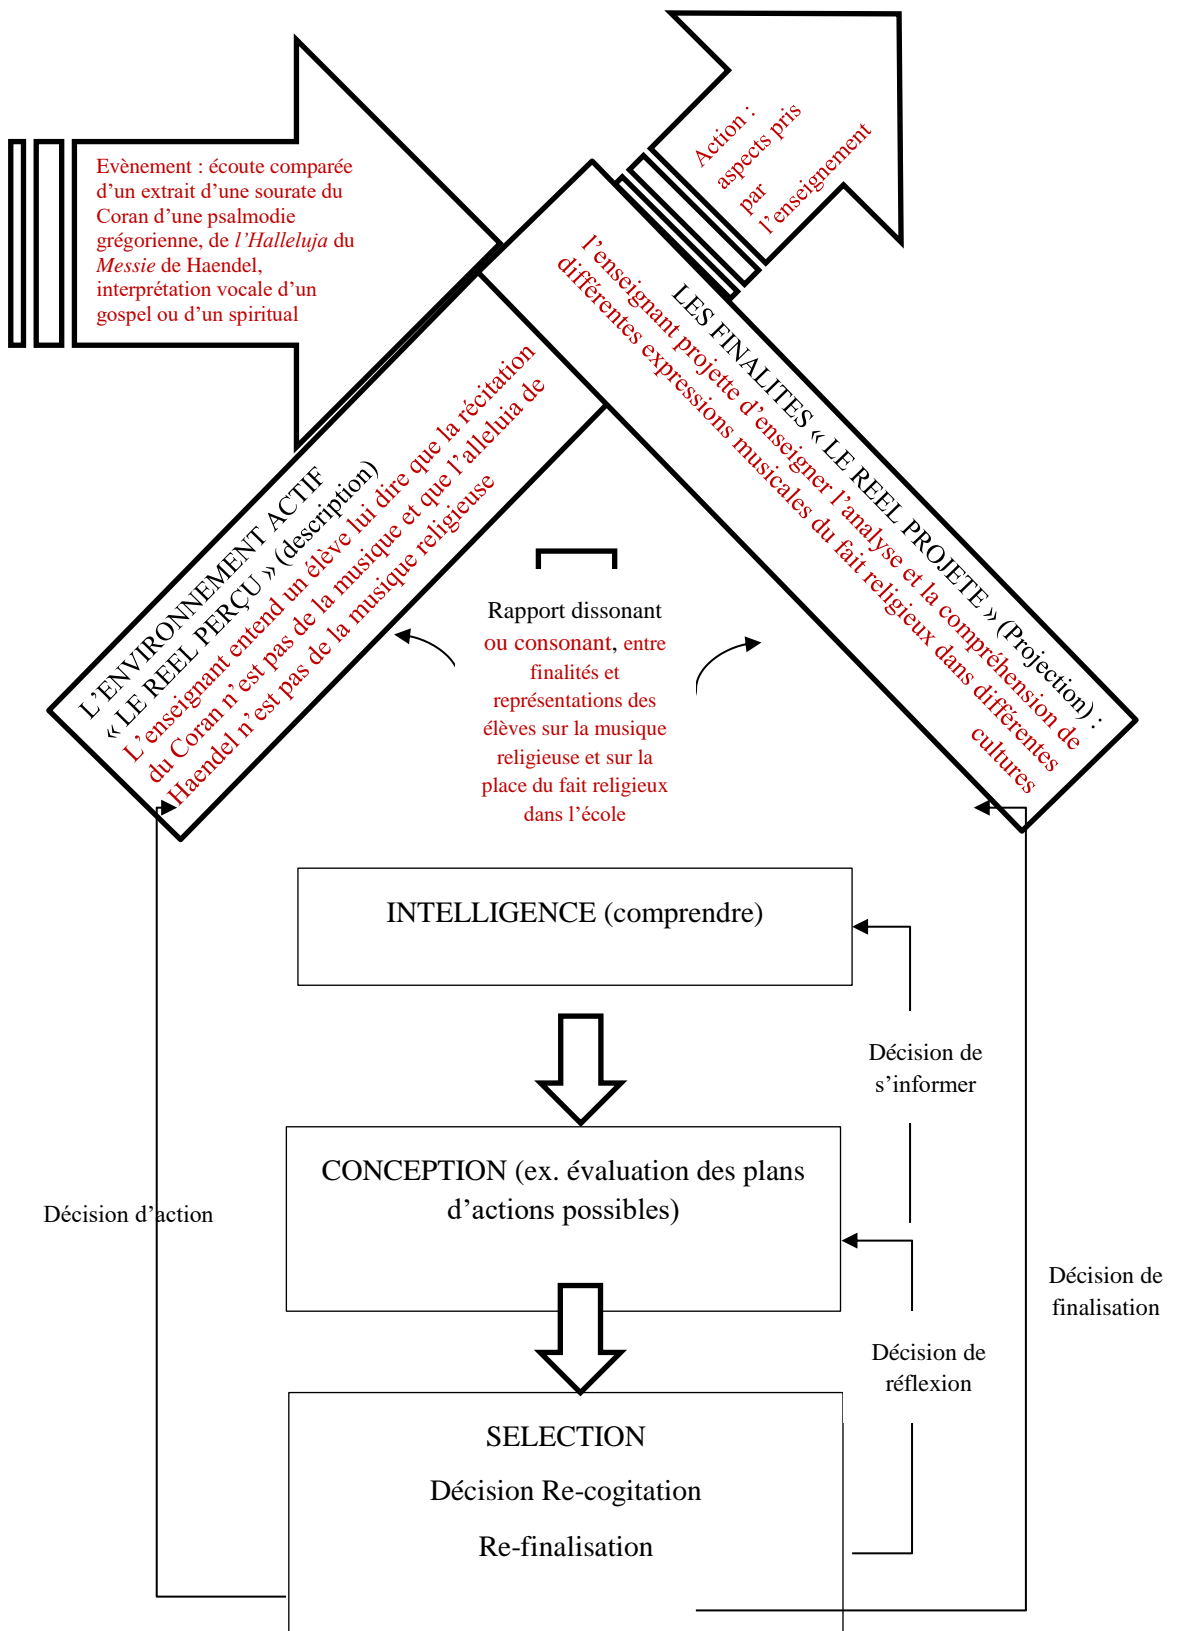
Evènement : écoute comparée d'un extrait d'une sourate du Coran d'une psalmodie grégorienne, de *l'Halleluja* du *Messie* de Haendel, interprétation vocale d'un gospel ou d'un spiritual

Action : aspects pris par l'enseignement

LES FINALITES « LE REEL PROJETE » (Projection) : l'enseignant projette d'enseigner l'analyse et la compréhension de différentes expressions musicales du fait religieux dans différentes cultures

L'ENVIRONNEMENT ACTIF « LE REEL PERÇU » (description) L'enseignant entend un élève lui dire que la récitation du Coran n'est pas de la musique et que l'alleluia de Haendel n'est pas de la musique religieuse

Rapport dissonant ou consonant, entre finalités et représentations des élèves sur la musique religieuse et sur la place du fait religieux dans l'école

INTELLIGENCE (comprendre)

Décision de s'informer

CONCEPTION (ex. évaluation des plans d'actions possibles)

Décision d'action

Décision de finalisation

Décision de réflexion

SELECTION

Décision Re-cogitation

Re-finalisation